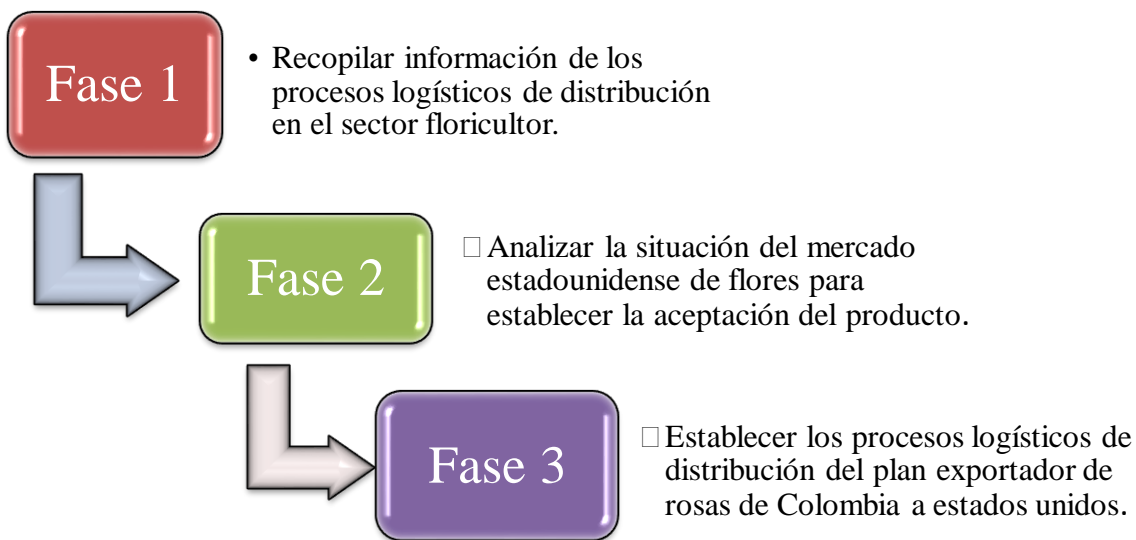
Fase 1

• Recopilar información de los procesos logísticos de distribución en el sector floricultor.

Fase 2

□ Analizar la situación del mercado estadounidense de flores para establecer la aceptación del producto.

Fase 3

□ Establecer los procesos logísticos de distribución del plan exportador de rosas de Colombia a estados unidos.